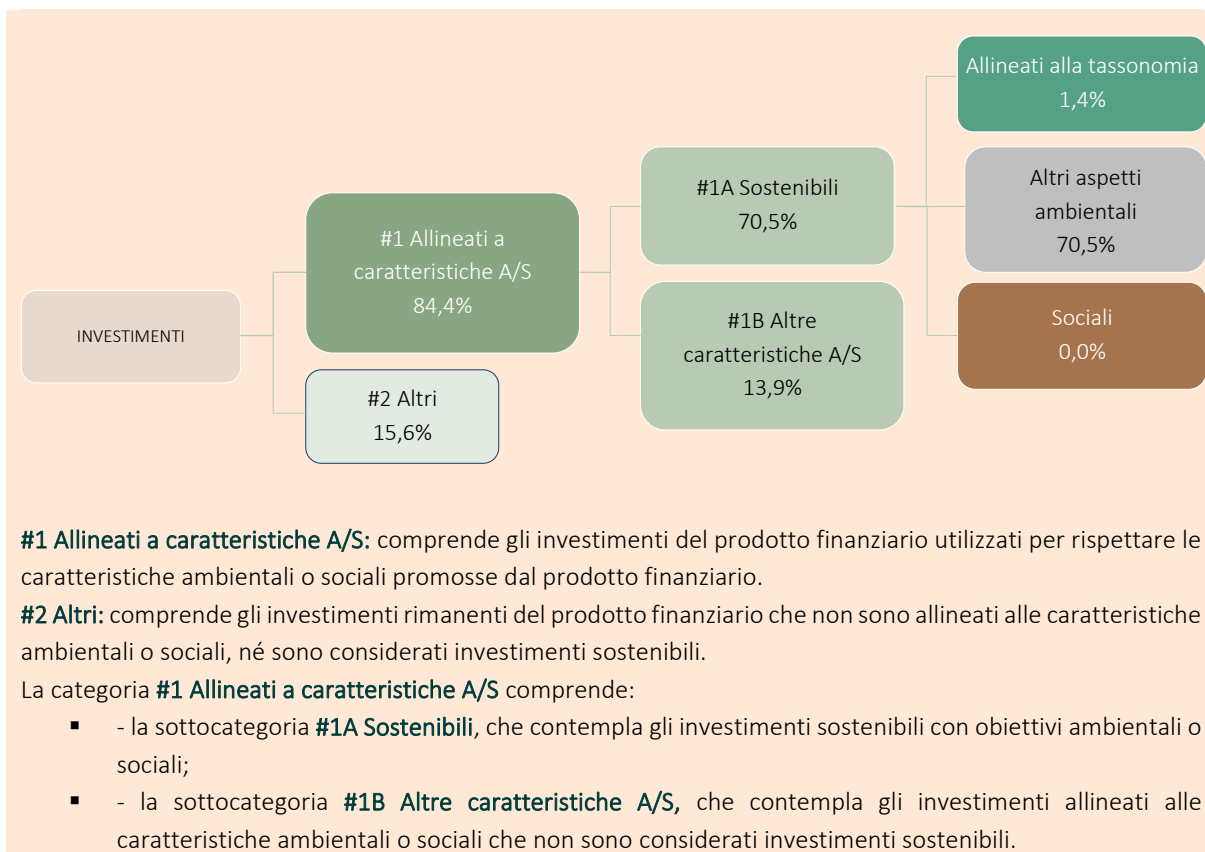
INVESTIMENTI

#1 Allineati a caratteristiche A/S
84,4%

#2 Altri
15,6%

#1A Sostenibili
70,5%

#1B Altre caratteristiche A/S
13,9%

Allineati alla tassonomia
1,4%

Altri aspetti ambientali
70,5%

Sociali
0,0%

#1 Allineati a caratteristiche A/S: comprende gli investimenti del prodotto finanziario utilizzati per rispettare le caratteristiche ambientali o sociali promosse dal prodotto finanziario.
#2 Altri: comprende gli investimenti rimanenti del prodotto finanziario che non sono allineati alle caratteristiche ambientali o sociali, né sono considerati investimenti sostenibili.
La categoria #1 Allineati a caratteristiche A/S comprende:
▪ - la sottocategoria #1A Sostenibili, che contempla gli investimenti sostenibili con obiettivi ambientali o sociali;
▪ - la sottocategoria #1B Altre caratteristiche A/S, che contempla gli investimenti allineati alle caratteristiche ambientali o sociali che non sono considerati investimenti sostenibili.